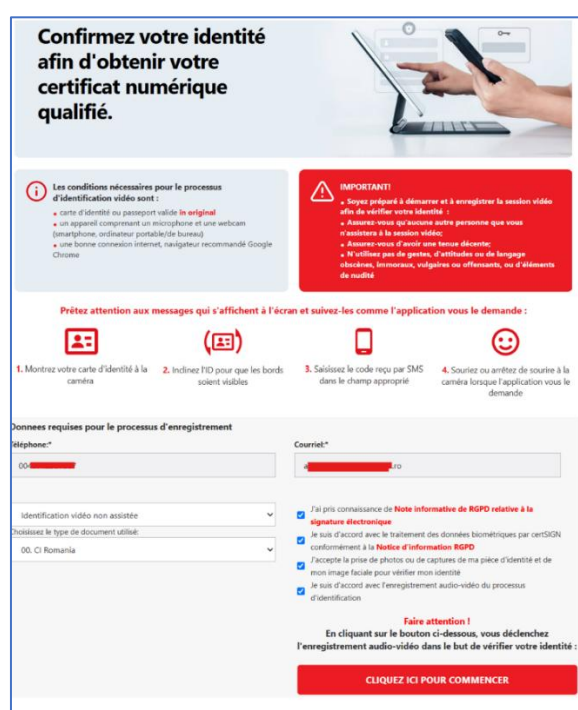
Confirmez votre identité afin d'obtenir votre certificat numérique qualifié.

Les conditions nécessaires pour le processus d'identification vidéo sont :
• carte d'identité ou passeport valide în original
• un appareil comprenant un microphone et une webcam (smartphone, ordinateur portable/de bureau)
• une bonne connexion internet, navigateur recommandé Google Chrome

IMPORTANT!
• Soyez préparé à démarrer et à enregistrer la session vidéo afin de vérifier votre identité :
• Assurez-vous qu'aucune autre personne que vous n'assistera à la session vidéo;
• Assurez-vous d'avoir une tenue décente;
• N'utilisez pas de gestes, d'attitudes ou de langage obscènes, immoraux, vulgaires ou offensants, ou d'éléments de nudité

Prêtez attention aux messages qui s'affichent à l'écran et suivez-les comme l'application vous le demande :

1. Montrez votre carte d'identité à la caméra

2. Inclinez l'ID pour que les bords soient visibles

3. Saisissez le code reçu par SMS dans le champ approprié

4. Souriez ou arrêtez de sourire à la caméra lorsque l'application vous le demande

Donnees requises pour le processus d'enregistrement

Téléphone:*
004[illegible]

Courriel:*
a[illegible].ro

Identification vidéo non assistée

Choisissez le type de document utilisé:
00. CI Romania

J'ai pris connaissance de Note informative de RGPD relative à la signature électronique

Je suis d'accord avec le traitement des données biométriques par certSIGN conformément à la Notice d'information RGPD

J'accepte la prise de photos ou de captures de ma pièce d'identité et de mon image faciale pour vérifier mon identité

Je suis d'accord avec l'enregistrement audio-vidéo du processus d'identification

Faire attention !
En cliquant sur le bouton ci-dessous, vous déclenchez l'enregistrement audio-vidéo dans le but de vérifier votre identité :

CLIQUEZ ICI POUR COMMENCER